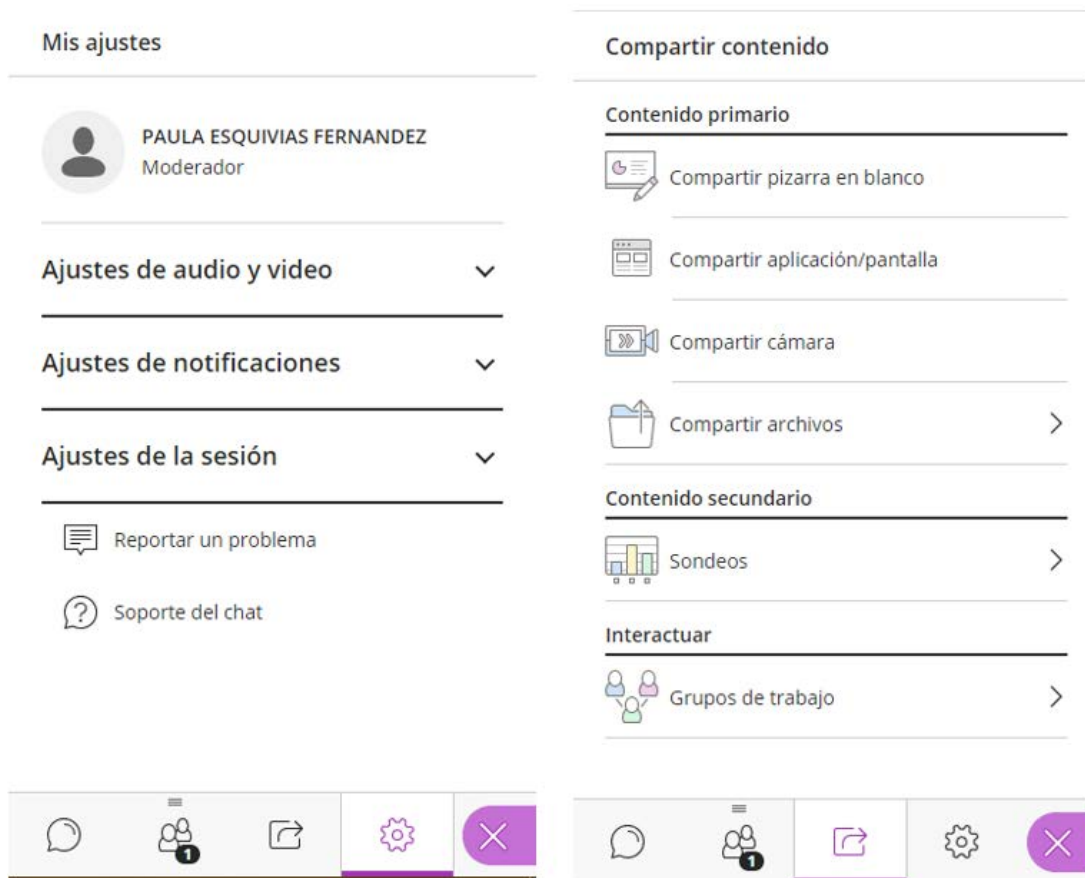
Mis ajustes

PAULA ESQUIVIAS FERNANDEZ
Moderador

Ajustes de audio y video

Ajustes de notificaciones

Ajustes de la sesión

Reportar un problema

Soporte del chat

1

Compartir contenido

Contenido primario

Compartir pizarra en blanco

Compartir aplicación/pantalla

Compartir cámara

Compartir archivos

Contenido secundario

Sondeos

Interactuar

Grupos de trabajo

1